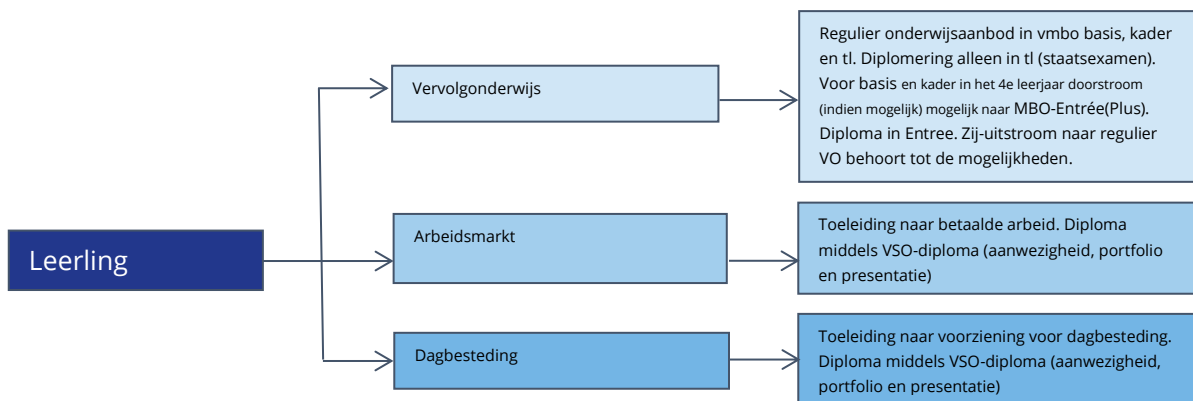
Leerling

Vervolgonderwijs

Regulier onderwijsaanbod in vmbo basis, kader en tl. Diplomering alleen in tl (staatsexamen). Voor basis en kader in het 4e leerjaar doorstroom (indien mogelijk) mogelijk naar MBO-Entrée(Plus). Diploma in Entree. Zij-uitstroom naar regulier VO behoort tot de mogelijkheden.

Arbeidsmarkt

Toeleiding naar betaalde arbeid. Diploma middels VSO-diploma (aanwezigheid, portfolio en presentatie)

Dagbesteding

Toeleiding naar voorziening voor dagbesteding. Diploma middels VSO-diploma (aanwezigheid, portfolio en presentatie)